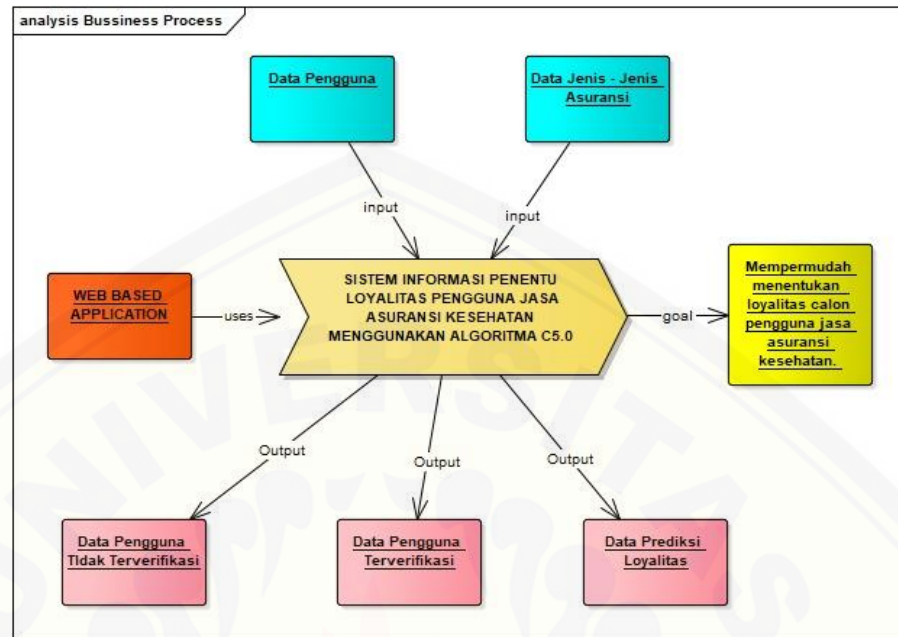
analysis Bussiness Process

Data Pengguna

Data Jenis - Jenis Asuransi

input

input

WEB BASED APPLICATION

uses

SISTEM INFORMASI PENENTU LOYALITAS PENGGUNA JASA ASURANSI KESEHATAN MENGGUNAKAN ALGORITMA C5.0

goal

Mempermudah menentukan loyalitas calon pengguna jasa asuransi kesehatan.

Output

Output

Output

Data Pengguna TIdak Terverifikasi

Data Pengguna Terverifikasi

Data Prediksi Loyalitas